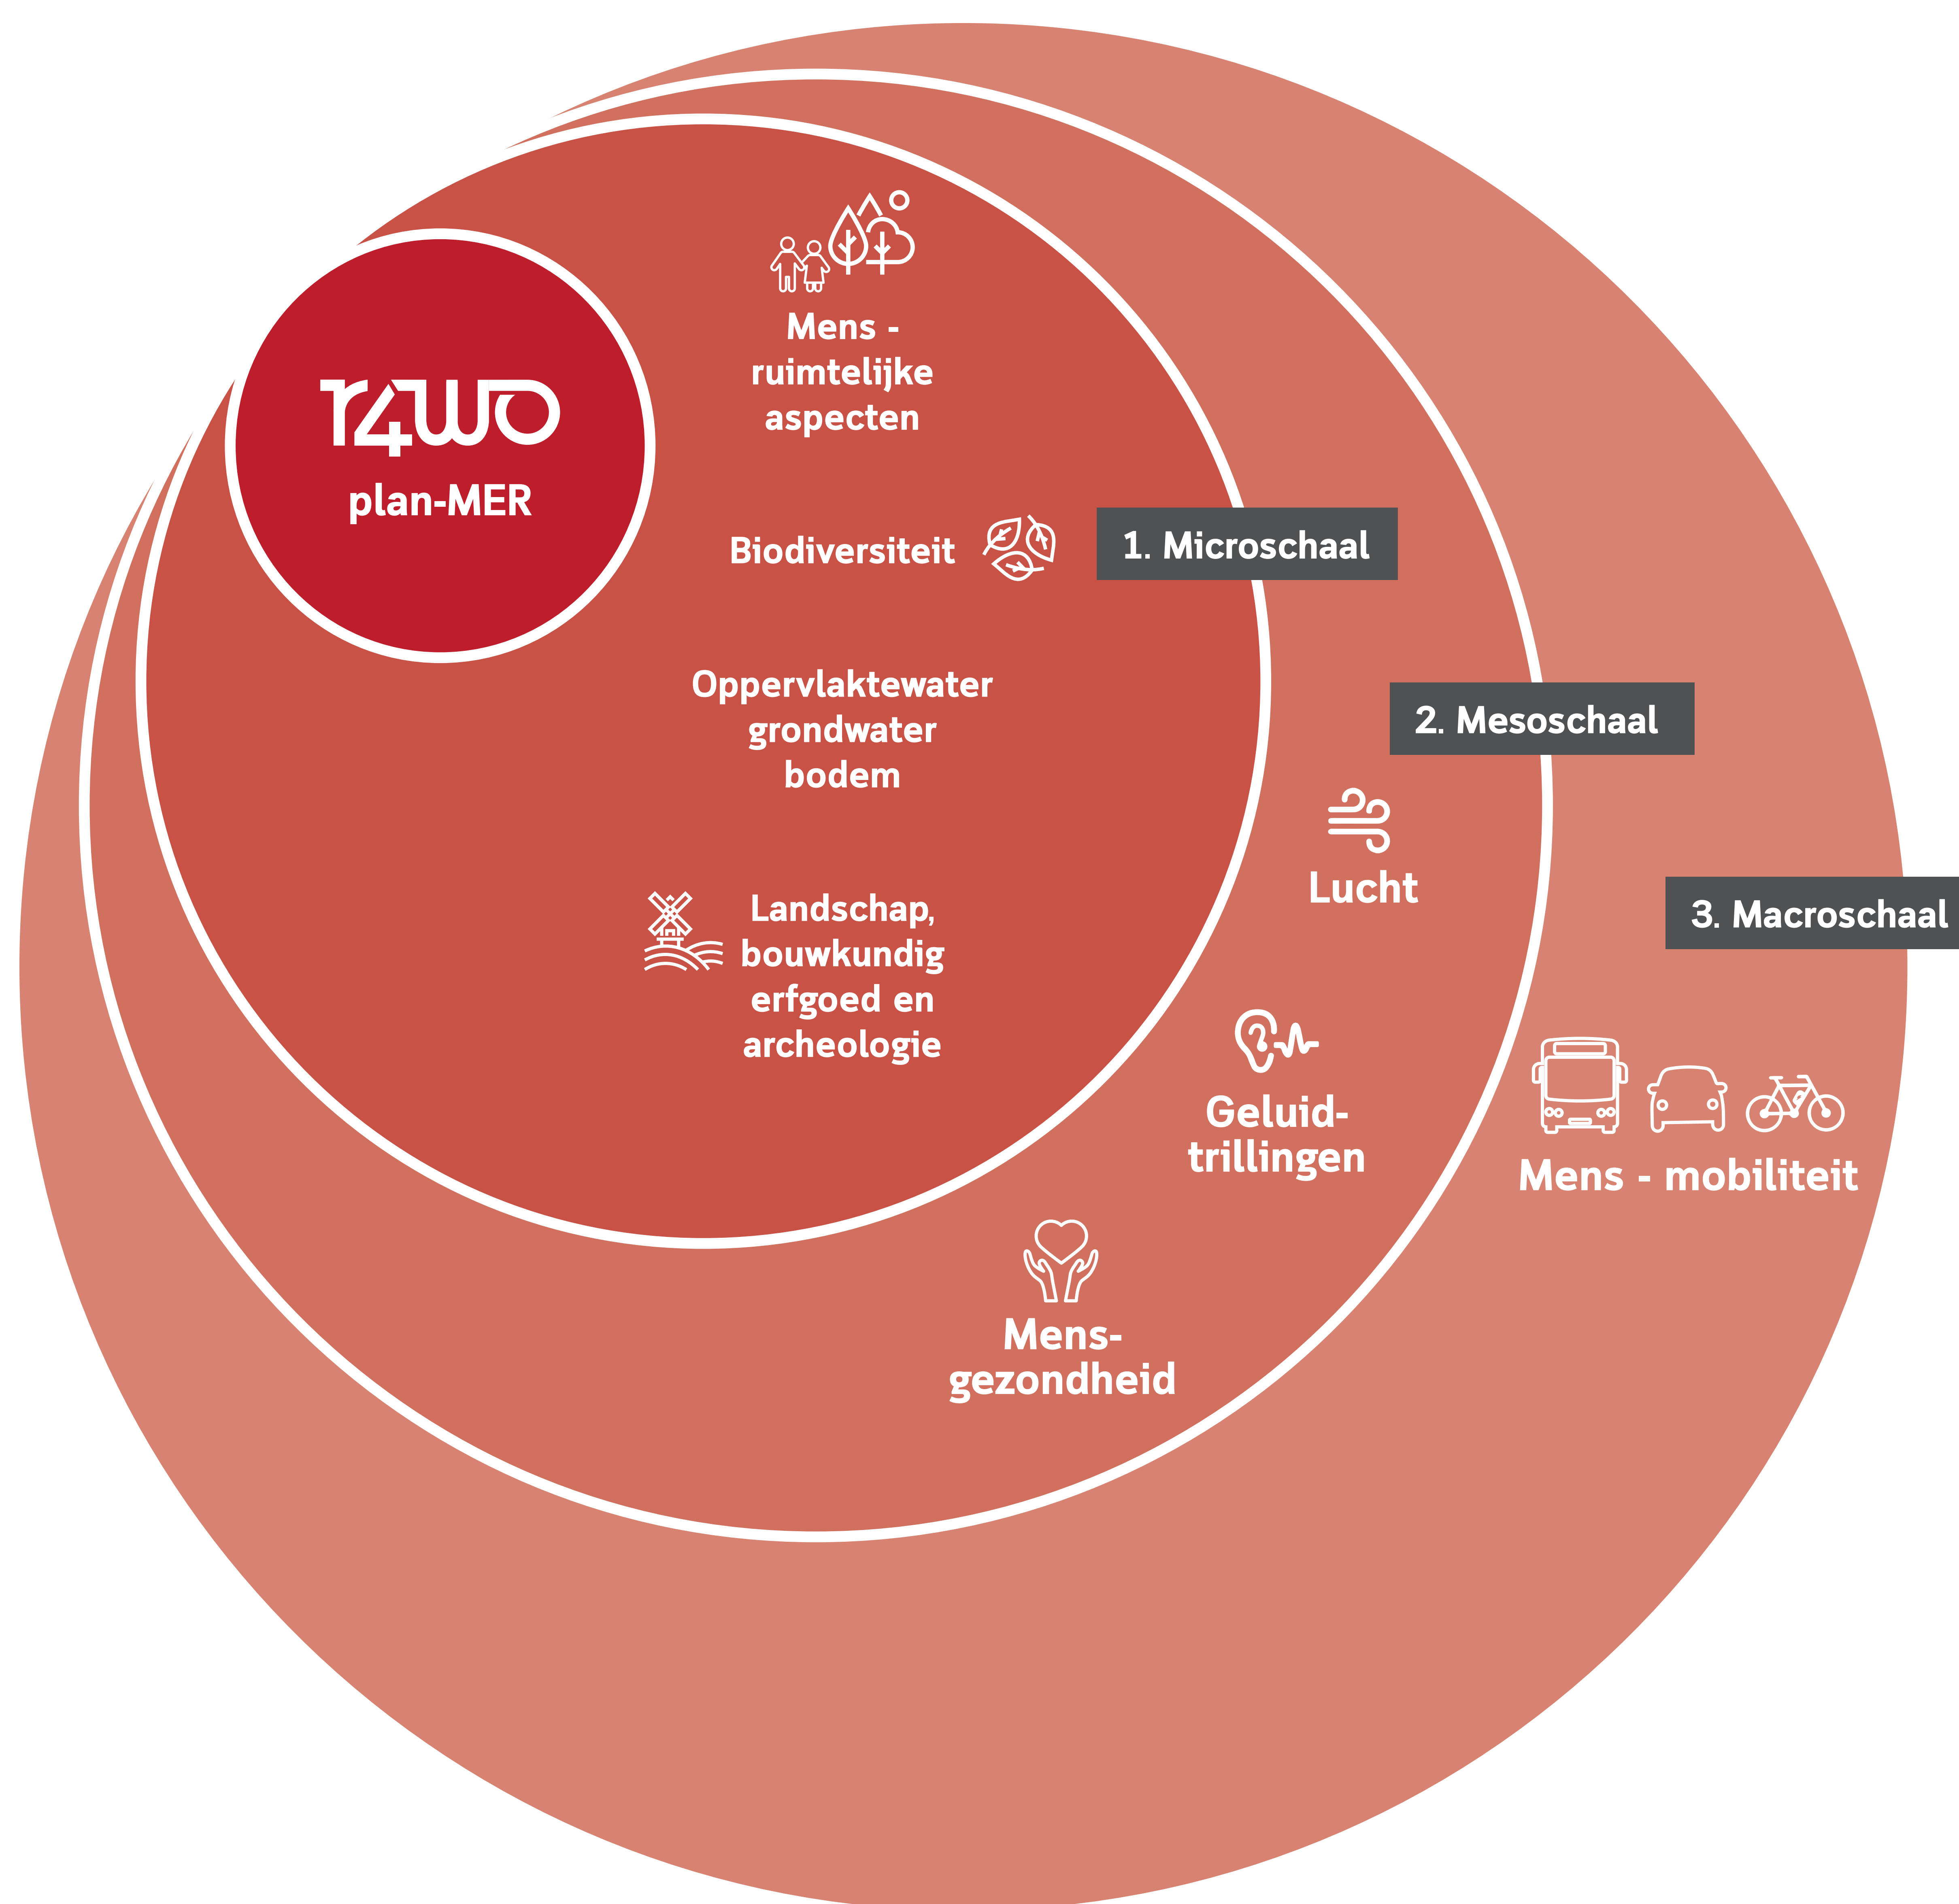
R4WO
plan-MER

Mens - ruimtelijke aspecten

Biodiversiteit

1. Microschaal

Oppervlaktewater grondwater bodem

Landschap, bouwkundig erfgoed en archeologie

2. Mesoschaal

Lucht

Geluid-trillingen

Mens-gezondheid

3. Macroschaal

Mens - mobiliteit